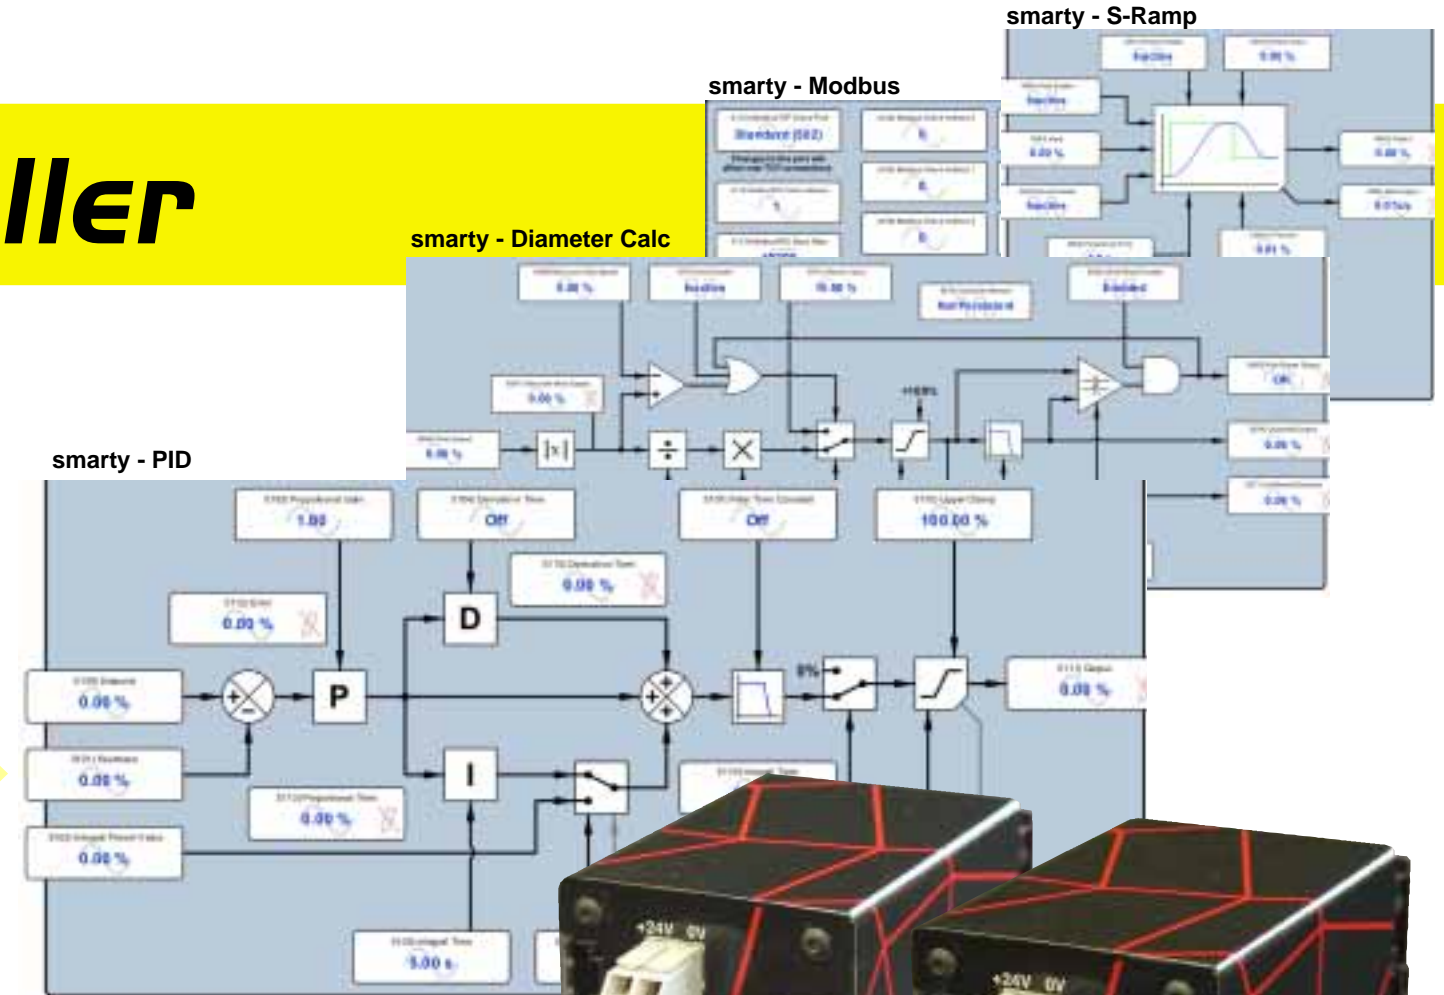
ller

smarty - S-Ramp

smarty - Modbus

Standard (502)

smarty - Diameter Calc

0.00 %

Inactive

Enabled

0.00 %

+HERS

smarty - PID

1.00

Off

Off

100.00 %

0.00 %

0.00 %

D

P

0.00 %

0.00 %

0.00 %

I

0.00 %

0.00 %

5.00 s

+24V 0V

+24V 0V